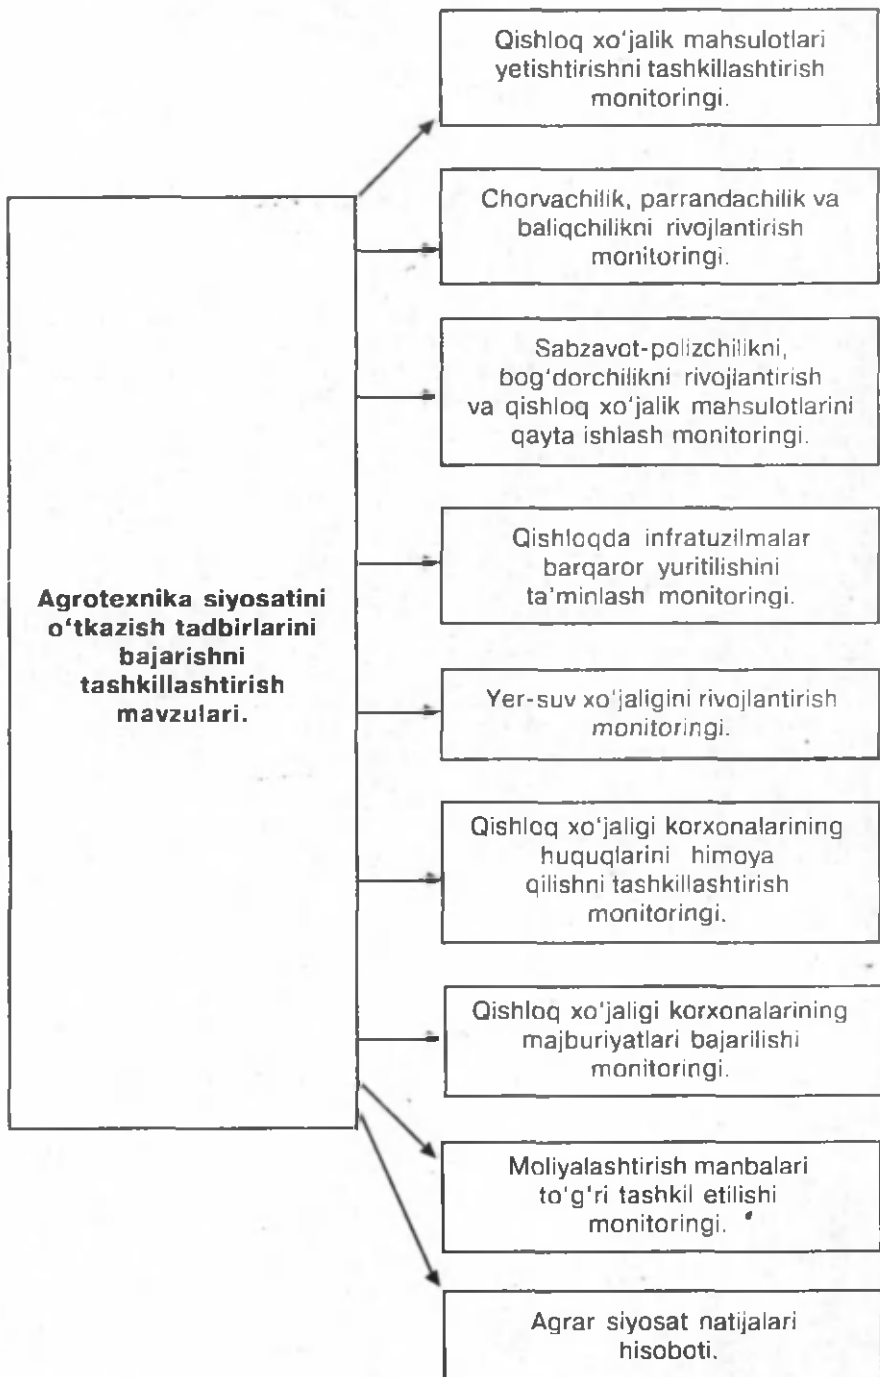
Agrotexnika siyosatini o'tkazish tadbirlarini bajarishni tashkillashtirish mavzulari.

Qishloq xo'jalik mahsulotlari yetishtirishni tashkillashtirish monitoringi.

Chorvachilik, parrandachilik va baliqchilikni rivojlantirish monitoringi.

Sabzavot-polizchilikni, bog'dorchilikni rivojlantirish va qishloq xo'jalik mahsulotlarini qayta ishlash monitoringi.

Qishloqda infratuzilmalar barqaror yuritilishini ta'minlash monitoringi.

Yer-suv xo'jaligini rivojlantirish monitoringi.

Qishloq xo'jaligi korxonalarining huquqlarini himoya qilishni tashkillashtirish monitoringi.

Qishloq xo'jaligi korxonalarining majburiyatlari bajarilishi monitoringi.

Moliyalashtirish manbalari to'g'ri tashkil etilishi monitoringi.

Agrar siyosat natijalari hisoboti.